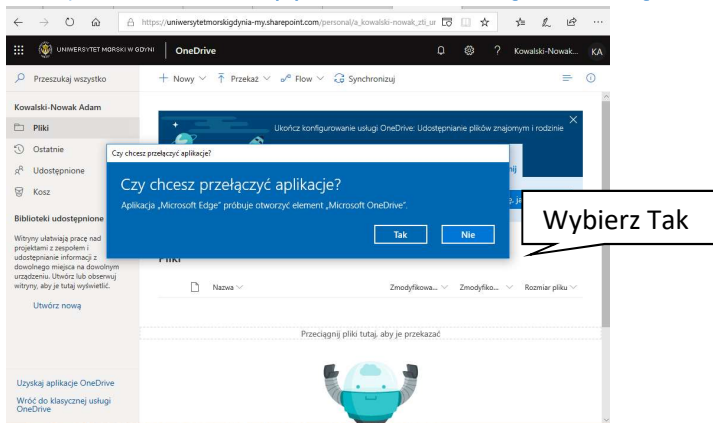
https://uniwersytetmorskigdynia-my.sharepoint.com/personal/a_kowalski-nowak_zti_u

UNIWERSYTET MORSKI W GDYNI OneDrive

? Kowalski-Nowak... KA

Przeszukaj wszystko

+ Nowy ⌄ Przekaż ⌄ Flow ⌄ Synchronizuj

Kowalski-Nowak Adam

Pliki

Ostatnie

Udostępnione

Kosz

Biblioteki udostępnione

Witryny ułatwiają pracę nad projektami z zespołem i udostępnianie informacji z dowolnego miejsca na dowolnym urządzeniu. Utwórz lub obserwuj witryny, aby je tutaj wyświetlić.

Utwórz nową

Ukończ konfigurowanie usługi OneDrive: Udostępnianie plików znajomym i rodzinie

Czy chcesz przełączyć aplikacje?

Czy chcesz przełączyć aplikacje?

Aplikacja „Microsoft Edge" próbuje otworzyć element „Microsoft OneDrive".

Tak

Nie

Wybierz Tak

Pliki

Nazwa ⌄

Zmodyfikowa... ⌄ Zmodyfiko... ⌄ Rozmiar pliku ⌄

Przeciągnij pliki tutaj, aby je przekazać

Uzyskaj aplikacje OneDrive

Wróć do klasycznej usługi OneDrive